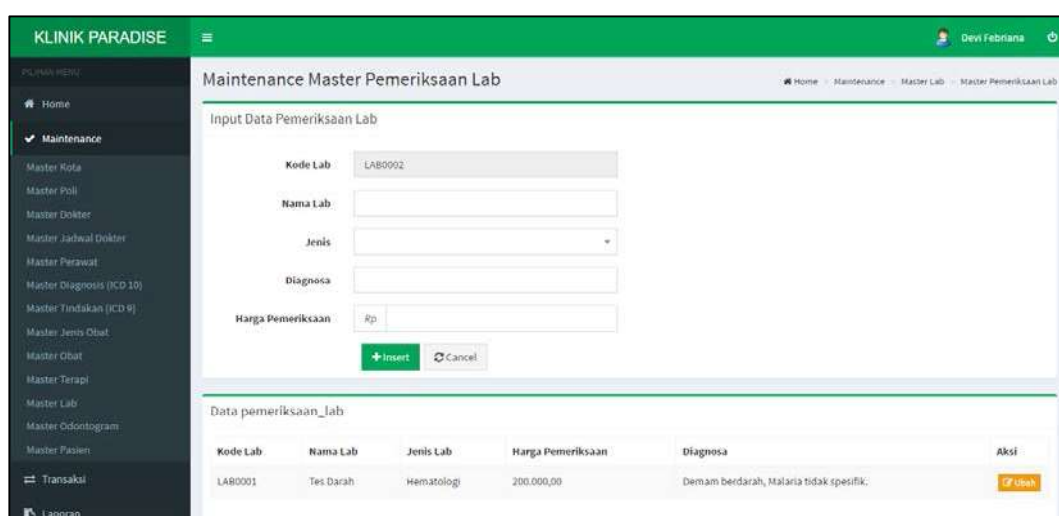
KLINIK PARADISE

Devi Febriana

PILIHAN MENU

Home

Maintenance

Master Kota

Master Poli

Master Dokter

Master Jadwal Dokter

Master Perawat

Master Diagnosis (ICD 10)

Master Tindakan (ICD 9)

Master Jenis Obat

Master Obat

Master Terapi

Master Lab

Master Odontogram

Master Pasien

Transaksi

Laporan

Maintenance Master Pemeriksaan Lab

Home > Maintenance > Master Lab > Master Pemeriksaan Lab

Input Data Pemeriksaan Lab

Kode Lab LAB0002

Nama Lab

Jenis

Diagnosa

Harga Pemeriksaan Rp

+Insert Cancel

Data pemeriksaan_lab

| Kode Lab | Nama Lab | Jenis Lab | Harga Pemeriksaan | Diagnosa | Aksi |
|---|---|---|---|---|---|
| LAB0001 | Tes Darah | Hematologi | 200.000,00 | Demam berdarah, Malaria tidak spesifik. | Ubah |